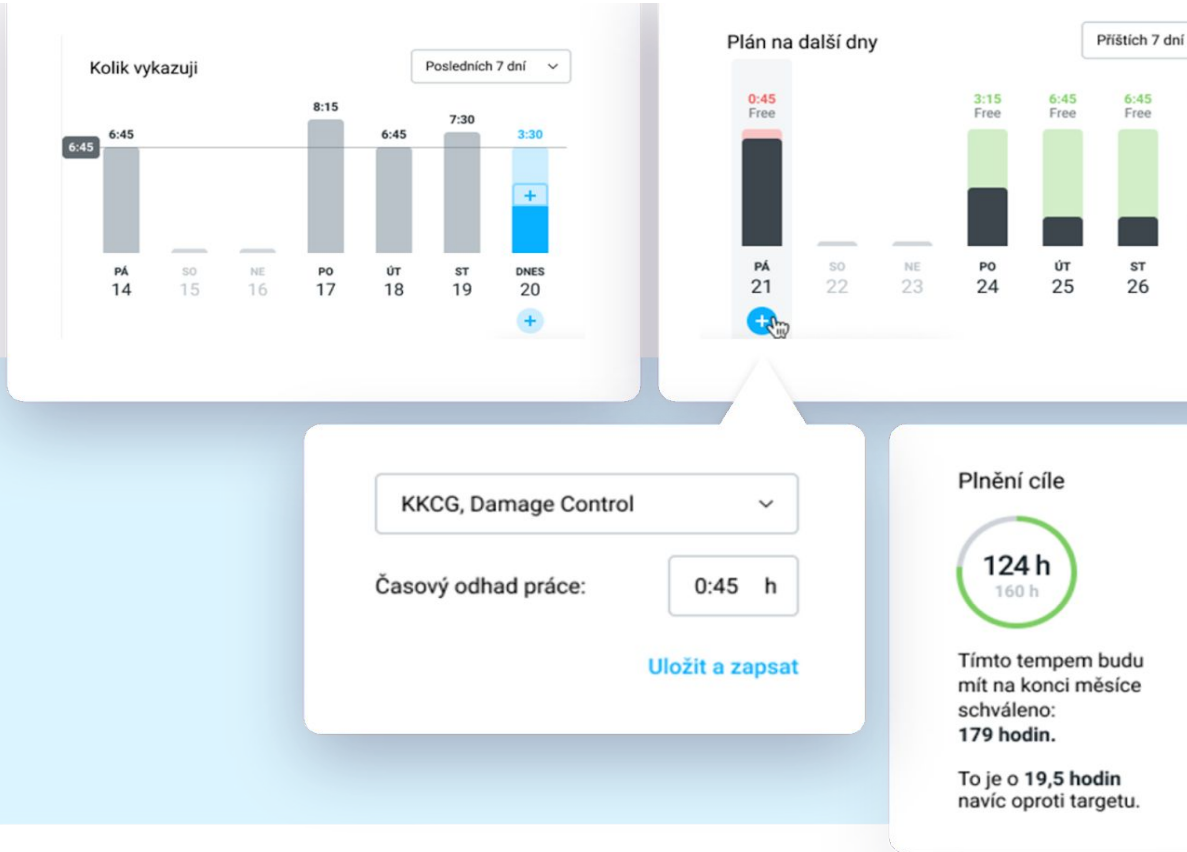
Kolik vykazuji

Posledních 7 dní

6:45

6:45

8:15

6:45

7:30

3:30

+

PÁ 14

SO 15

NE 16

PO 17

ÚT 18

ST 19

DNES 20

+

Plán na další dny

Příštích 7 dní

0:45 Free

3:15 Free

6:45 Free

6:45 Free

PÁ 21

SO 22

NE 23

PO 24

ÚT 25

ST 26

+

KKCG, Damage Control

Časový odhad práce:

0:45 h

Uložit a zapsat

Plnění cíle

124 h
160 h

Tímto tempem budu mít na konci měsíce schváleno: **179 hodin.**

To je o **19,5 hodin** navíc oproti targetu.